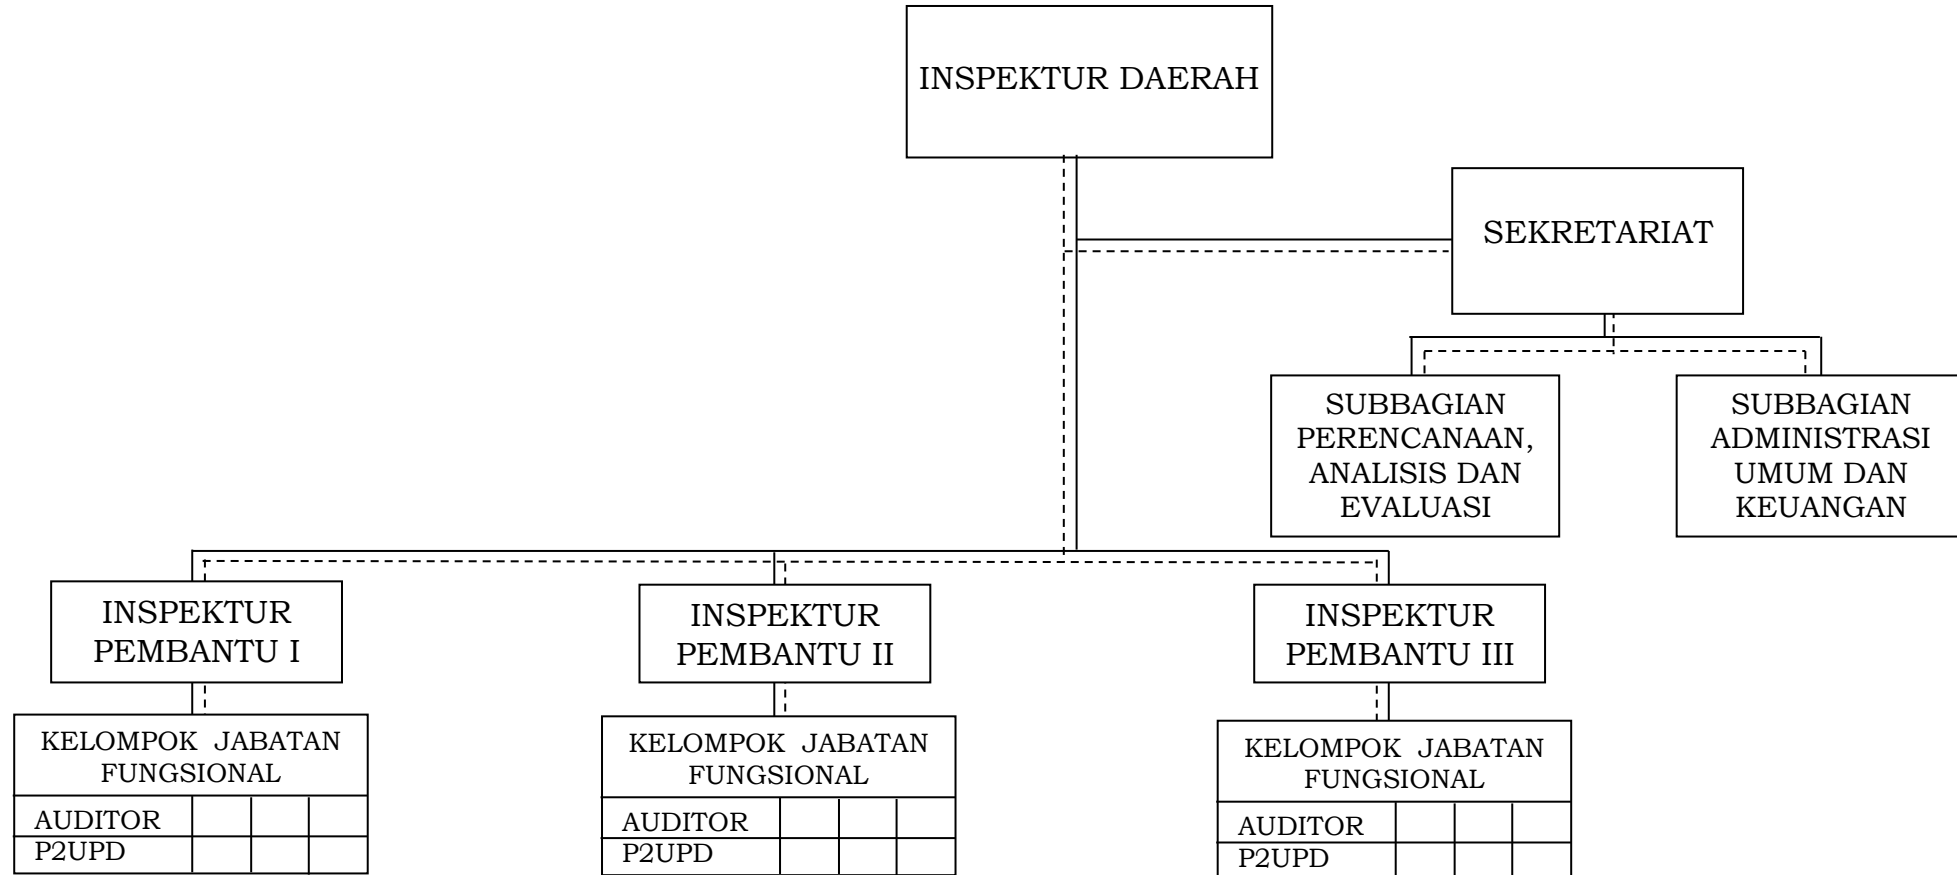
INSPEKTUR DAERAH

SEKRETARIAT

SUBBAGIAN PERENCANAAN, ANALISIS DAN EVALUASI

SUBBAGIAN ADMINISTRASI UMUM DAN KEUANGAN

INSPEKTUR PEMBANTU I

KELOMPOK JABATAN FUNGSIONAL

| AUDITOR | | | |
|---|---|---|---|
| P2UPD | | | |

INSPEKTUR PEMBANTU II

KELOMPOK JABATAN FUNGSIONAL

| AUDITOR | | | |
|---|---|---|---|
| P2UPD | | | |

INSPEKTUR PEMBANTU III

KELOMPOK JABATAN FUNGSIONAL

| AUDITOR | | | |
|---|---|---|---|
| P2UPD | | | |